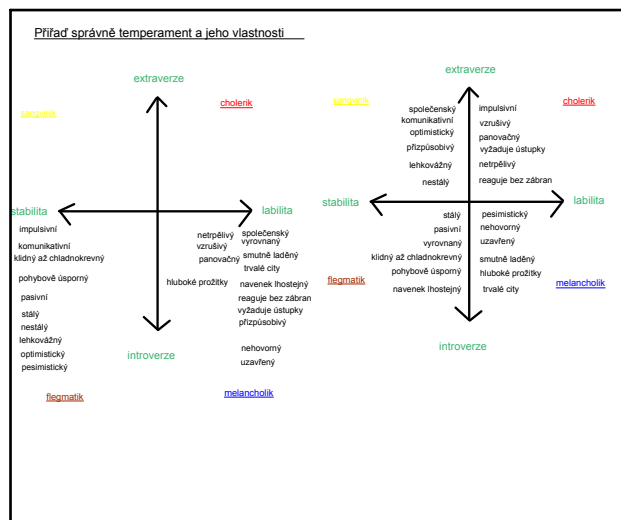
Přiřaď správně temperament a jeho vlastnosti

extraverze

sangvinik

cholerik

stabilita

labilita

impulsivní

komunikativní

klidný až chladnokrevný

pohybově úsporný

pasivní

stálý

nestálý

lehkovážný

optimistický

pesimistický

netrpělivý

vzrušivý

panovačný

společenský

vyrovnaný

smutně laděný

trvalé city

hluboké prožitky

navenek lhostejný

reaguje bez zábran

vyžaduje ústupky

přizpůsobivý

nehovorný

uzavřený

introverze

flegmatik

melancholik

extraverze

sangvinik

společenský

komunikativní

optimistický

přizpůsobivý

lehkovážný

nestálý

impulsivní

vzrušivý

panovačný

vyžaduje ústupky

netrpělivý

reaguje bez zábran

cholerik

stabilita

labilita

stálý

pasivní

vyrovnaný

klidný až chladnokrevný

pohybově úsporný

navenek lhostejný

pesimistický

nehovorný

uzavřený

smutně laděný

hluboké prožitky

trvalé city

flegmatik

melancholik

introverze